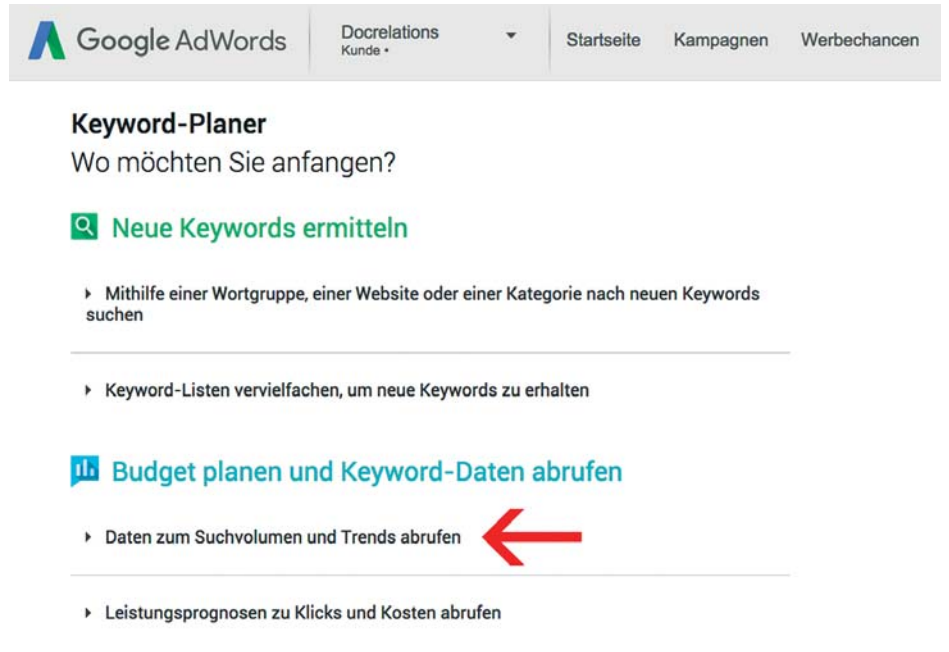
Google AdWords

Docrelations
Kunde •

Startseite Kampagnen Werbechancen

Keyword-Planer
Wo möchten Sie anfangen?

Neue Keywords ermitteln

▸ Mithilfe einer Wortgruppe, einer Website oder einer Kategorie nach neuen Keywords suchen

▸ Keyword-Listen vervielfachen, um neue Keywords zu erhalten

Budget planen und Keyword-Daten abrufen

▸ Daten zum Suchvolumen und Trends abrufen

▸ Leistungsprognosen zu Klicks und Kosten abrufen